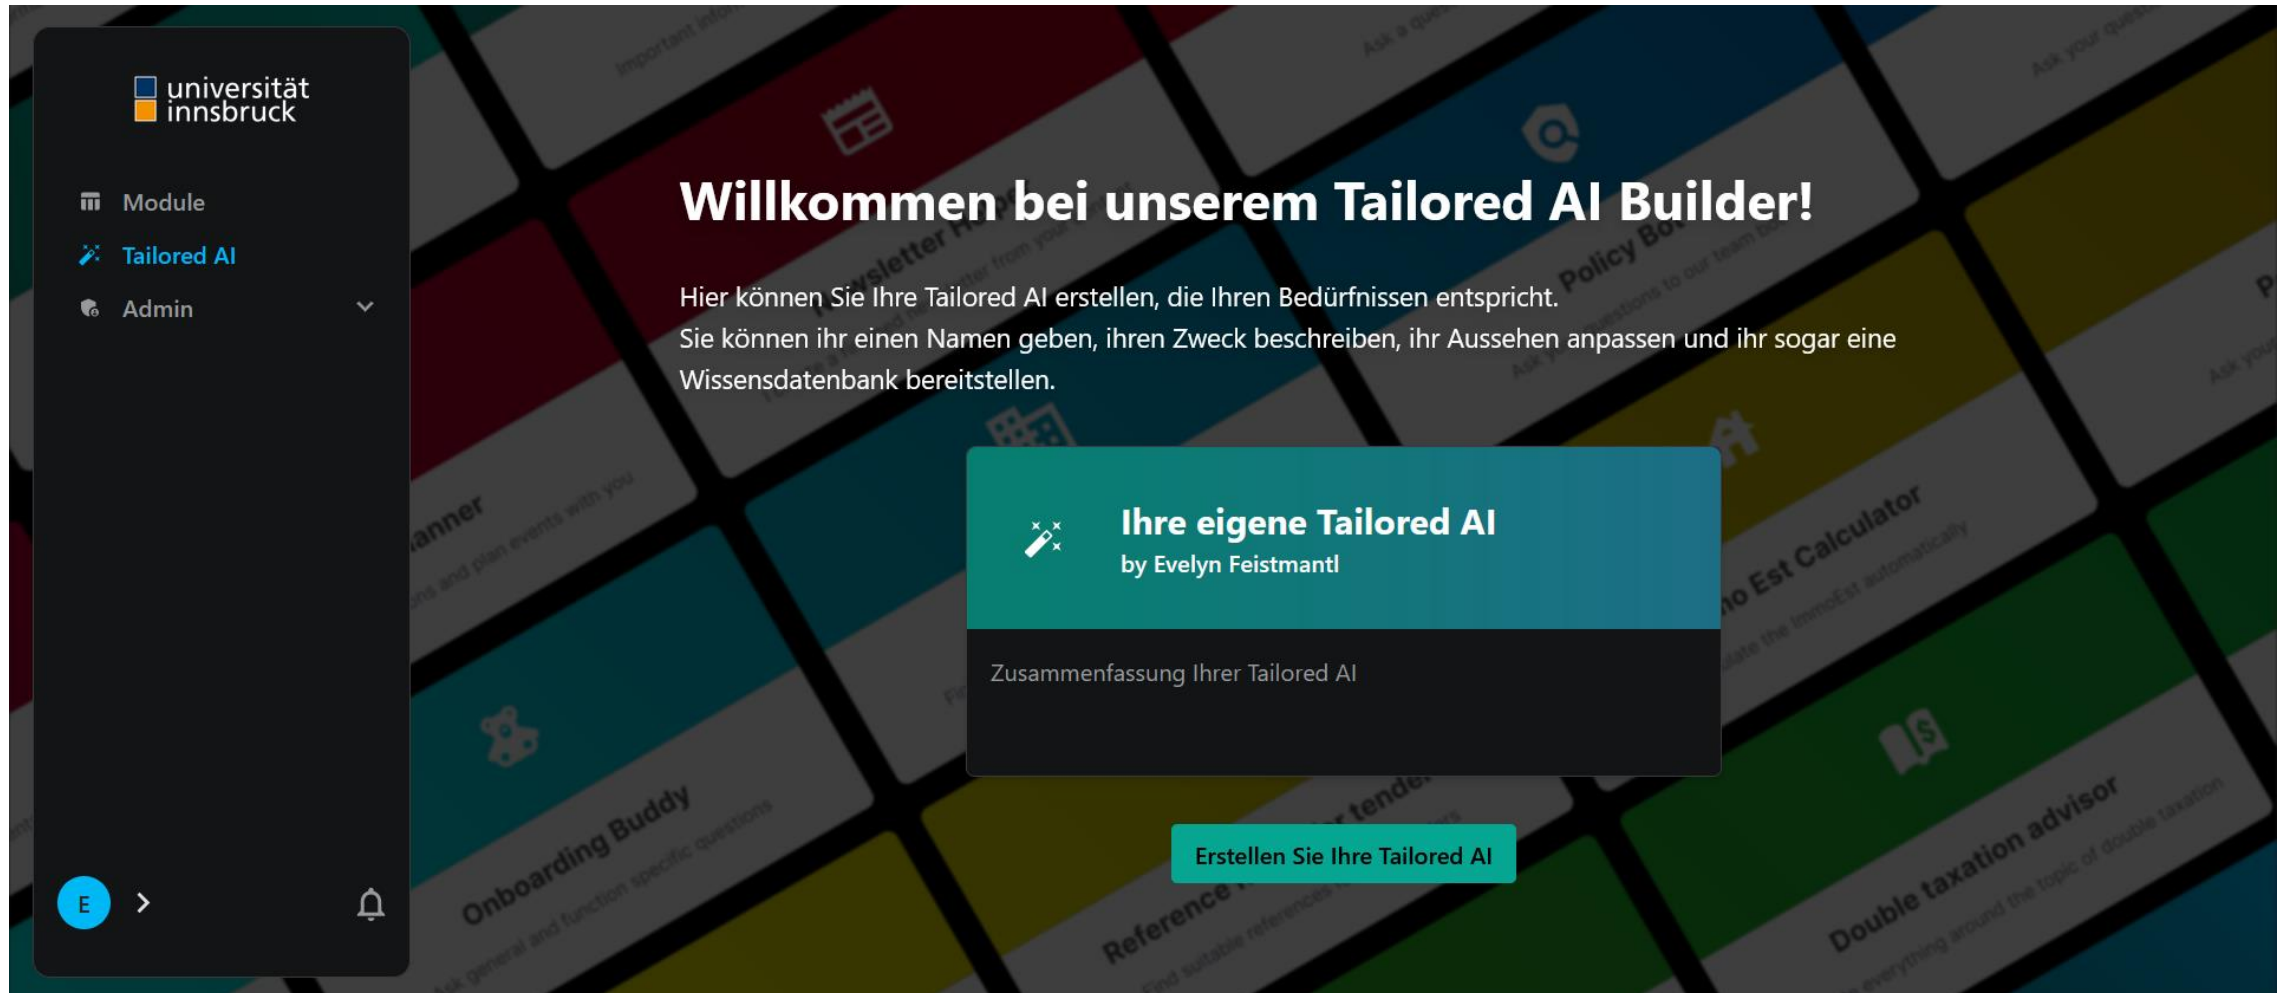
universität innsbruck

Module

Tailored AI

Admin

E

Willkommen bei unserem Tailored AI Builder!

Hier können Sie Ihre Tailored AI erstellen, die Ihren Bedürfnissen entspricht.
Sie können ihr einen Namen geben, ihren Zweck beschreiben, ihr Aussehen anpassen und ihr sogar eine Wissensdatenbank bereitstellen.

Ihre eigene Tailored AI
by Evelyn Feistmantl

Zusammenfassung Ihrer Tailored AI

Erstellen Sie Ihre Tailored AI

Onboarding Buddy

Double taxation advisor

Est Calculator

Policy Bo

Reference

anner